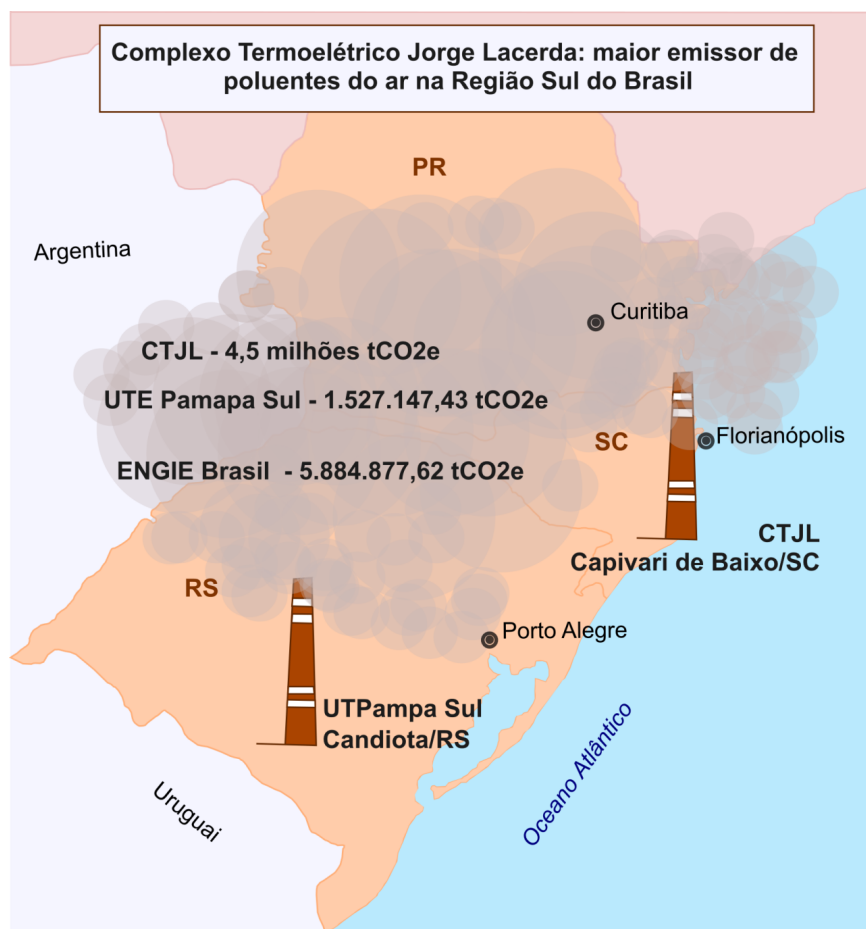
Complexo Termoelétrico Jorge Lacerda: maior emissor de poluentes do ar na Região Sul do Brasil

PR

Argentina

Curitiba

CTJL - 4,5 milhões tCO2e

UTE Pamapa Sul - 1.527.147,43 tCO2e

SC

Florianópolis

ENGIE Brasil - 5.884.877,62 tCO2e

CTJL
Capivari de Baixo/SC

RS

Porto Alegre

UTPampa Sul
Candiota/RS

Oceano Atlântico

Uruguai